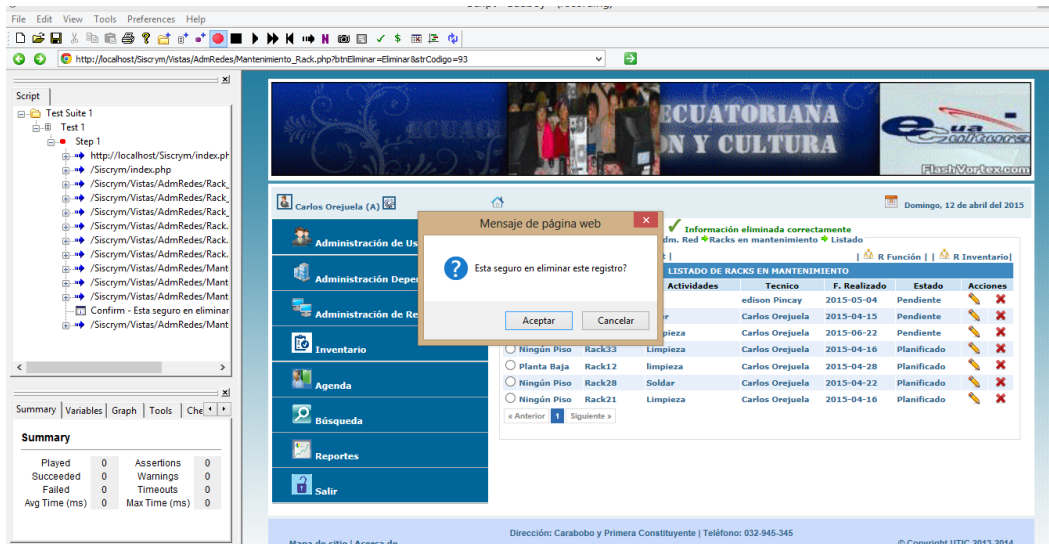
File Edit View Tools Preferences Help

http://localhost/Siscrym/Vistas/AdmRedes/Mantenimiento_Rack.php?btnEliminar=Eliminar&strCodigo=93

Script

Test Suite 1
Test 1
Step 1
http://localhost/Siscrym/index.ph
/Siscrym/index.php
/Siscrym/Vistas/AdmRedes/Rack_
/Siscrym/Vistas/AdmRedes/Rack_
/Siscrym/Vistas/AdmRedes/Rack_
/Siscrym/Vistas/AdmRedes/Rack.
/Siscrym/Vistas/AdmRedes/Rack.
/Siscrym/Vistas/AdmRedes/Rack.
/Siscrym/Vistas/AdmRedes/Mant
/Siscrym/Vistas/AdmRedes/Mant
/Siscrym/Vistas/AdmRedes/Mant
Confirm - Esta seguro en eliminar
/Siscrym/Vistas/AdmRedes/Mant

Summary Variables Graph Tools Che

Summary

| Played | 0 | Assertions | 0 |
|---|---|---|---|
| Succeeded | 0 | Warnings | 0 |
| Failed | 0 | Timeouts | 0 |
| Avg Time (ms) | 0 | Max Time (ms) | 0 |

ECUATORIANA
ON Y CULTURA
FlashVortex.com

Carlos Orejuela (A)

Domingo, 12 de abril del 2015

Información eliminada correctamente
dm. Red Racks en mantenimiento Listado

Administración de Us
Administración Depe
Administración de Re
Inventario
Agenda
Búsqueda
Reportes
Salir

| R Función | | R Inventario|

Mensaje de página web
Esta seguro en eliminar este registro?
Aceptar Cancelar

LISTADO DE RACKS EN MANTENIMIENTO

| | | Actividades | Tecnico | F. Realizado | Estado | Acciones |
|---|---|---|---|---|---|---|
| | | | edison Pincay | 2015-05-04 | Pendiente | |
| | | r | Carlos Orejuela | 2015-04-15 | Pendiente | |
| | | pieza | Carlos Orejuela | 2015-06-22 | Pendiente | |
| Ningún Piso | Rack33 | Limpieza | Carlos Orejuela | 2015-04-16 | Planificado | |
| Planta Baja | Rack12 | limpieza | Carlos Orejuela | 2015-04-28 | Planificado | |
| Ningún Piso | Rack28 | Soldar | Carlos Orejuela | 2015-04-22 | Planificado | |
| Ningún Piso | Rack21 | Limpieza | Carlos Orejuela | 2015-04-16 | Planificado | |

« Anterior 1 Siguiente »

Dirección: Carabobo y Primera Constituyente | Teléfono: 032-945-345
Mapa de sitio | Acerca de
© Copyright UTIC 2013-2014